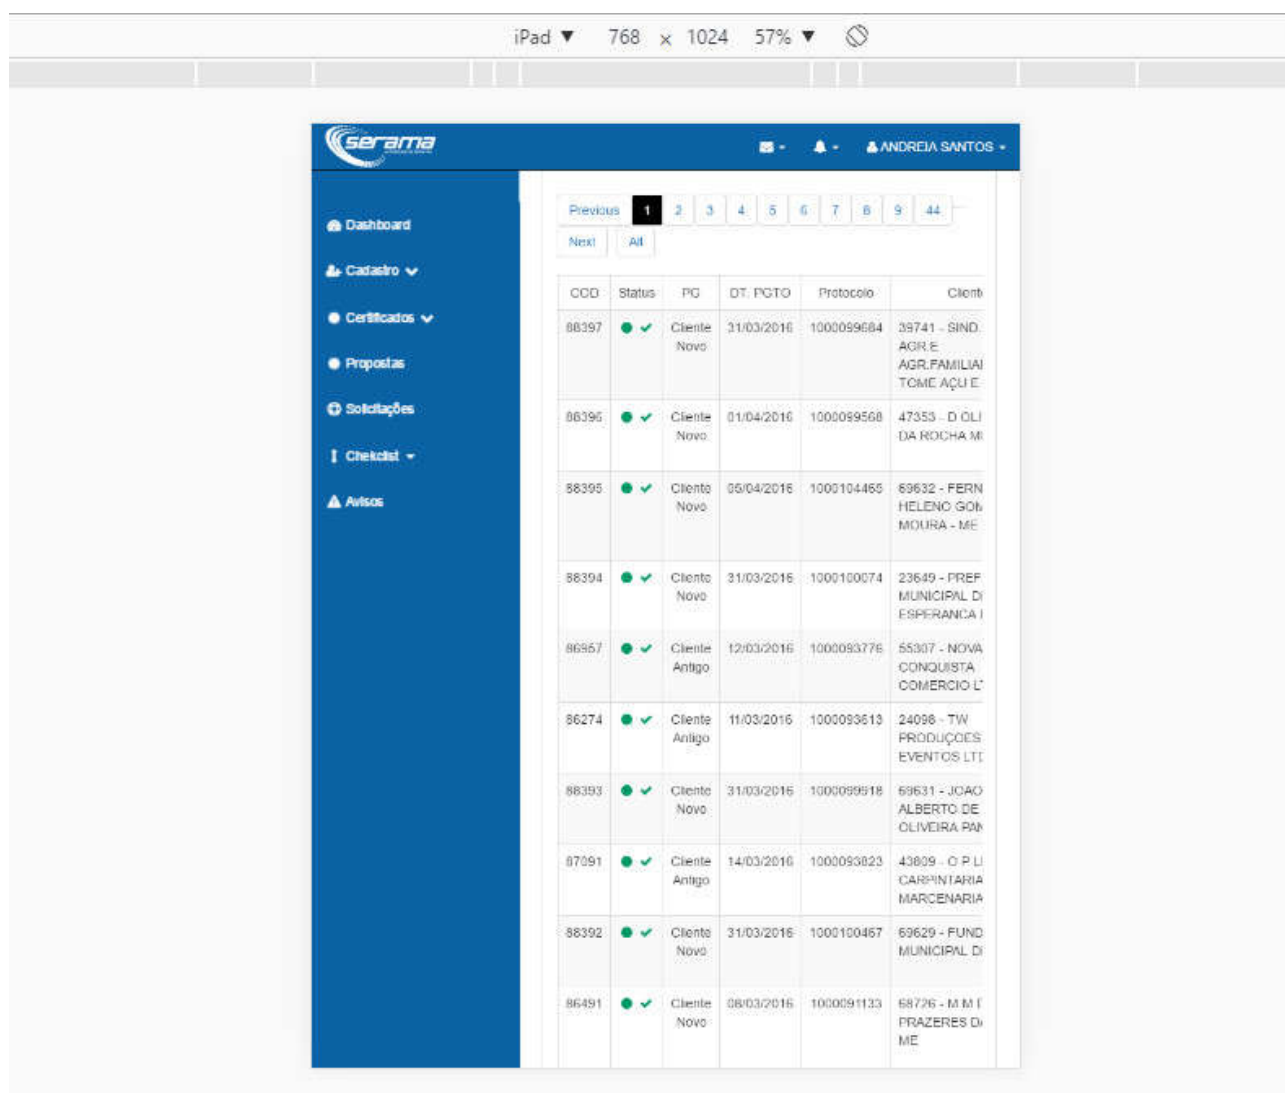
iPad ▼ 768 x 1024 57% ▼

serama

ANDREIA SANTOS

Dashboard
Cadastro
Certificados
Propostas
Solicitações
Chekclist
Avisos

Previous 1 2 3 4 5 6 7 8 9 44
Next All

| COD | Status | PG | DT. PGTO | Protocolo | Client |
|---|---|---|---|---|---|
| 88397 | | Cliente Novo | 31/03/2016 | 1000099684 | 39741 - SIND. AGR.E AGR.FAMILIAI TOME AÇU E |
| 88396 | | Cliente Novo | 01/04/2016 | 1000099568 | 47353 - D OLI DA ROCHA M |
| 88395 | | Cliente Novo | 05/04/2016 | 1000104465 | 69632 - FERN HELENO GOI MOURA - ME |
| 88394 | | Cliente Novo | 31/03/2016 | 1000100074 | 23649 - PREF MUNICIPAL D ESPERANCA I |
| 86957 | | Cliente Antigo | 12/03/2016 | 1000093776 | 55307 - NOVA CONQUISTA COMERCIO L |
| 86274 | | Cliente Antigo | 11/03/2016 | 1000093613 | 24098 - TW PRODUÇOES EVENTOS LTI |
| 88393 | | Cliente Novo | 31/03/2016 | 1000099518 | 69631 - JOAO ALBERTO DE OLIVEIRA PAI |
| 87091 | | Cliente Antigo | 14/03/2016 | 1000093823 | 43809 - O P LI CARPINTARIA MARCENARIA |
| 88392 | | Cliente Novo | 31/03/2016 | 1000100467 | 69629 - FUND MUNICIPAL DI |
| 86491 | | Cliente Novo | 08/03/2016 | 1000091133 | 68726 - M M I PRAZERES D ME |